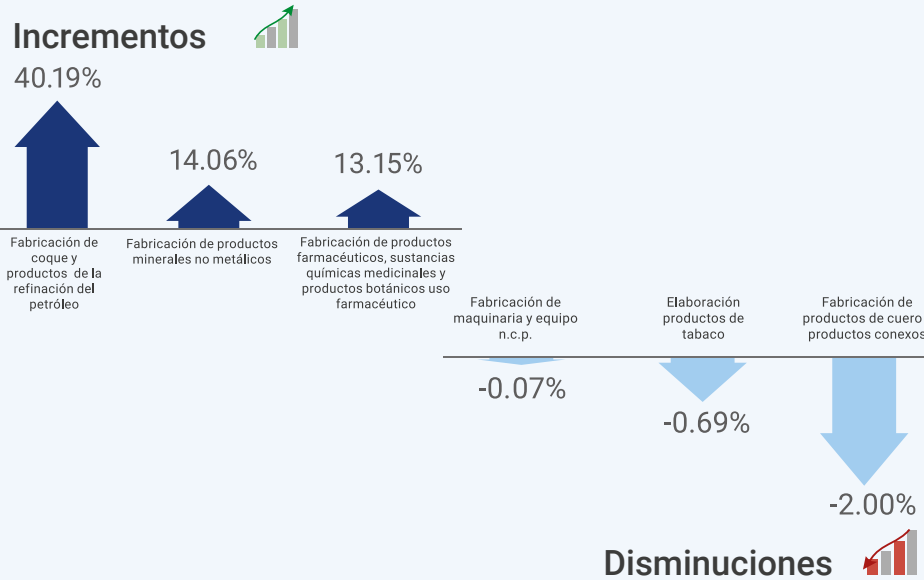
Incrementos

40.19%

14.06%

13.15%

Fabricación de coque y productos de la refinación del petróleo

Fabricación de productos minerales no metálicos

Fabricación de productos farmacéuticos, sustancias químicas medicinales y productos botánicos uso farmacéutico

Fabricación de maquinaria y equipo n.c.p.

Elaboración productos de tabaco

Fabricación de productos de cuero productos conexos

-0.07%

-0.69%

-2.00%

Disminuciones